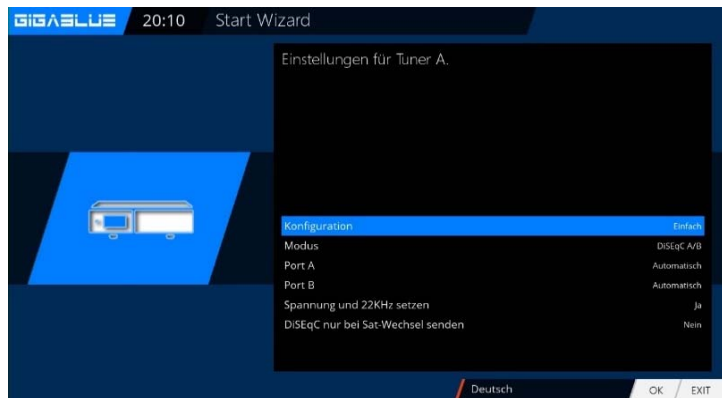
GIGABLUE 20:10 Start Wizard

Einstellungen für Tuner A.

| | |
|---|---|
| Konfiguration | Einfach |
| Modus | DiSEqC A/B |
| Port A | Automatisch |
| Port B | Automatisch |
| Spannung und 22KHz setzen | Ja |
| DiSEqC nur bei Sat-Wechsel senden | Nein |

Deutsch

OK EXIT